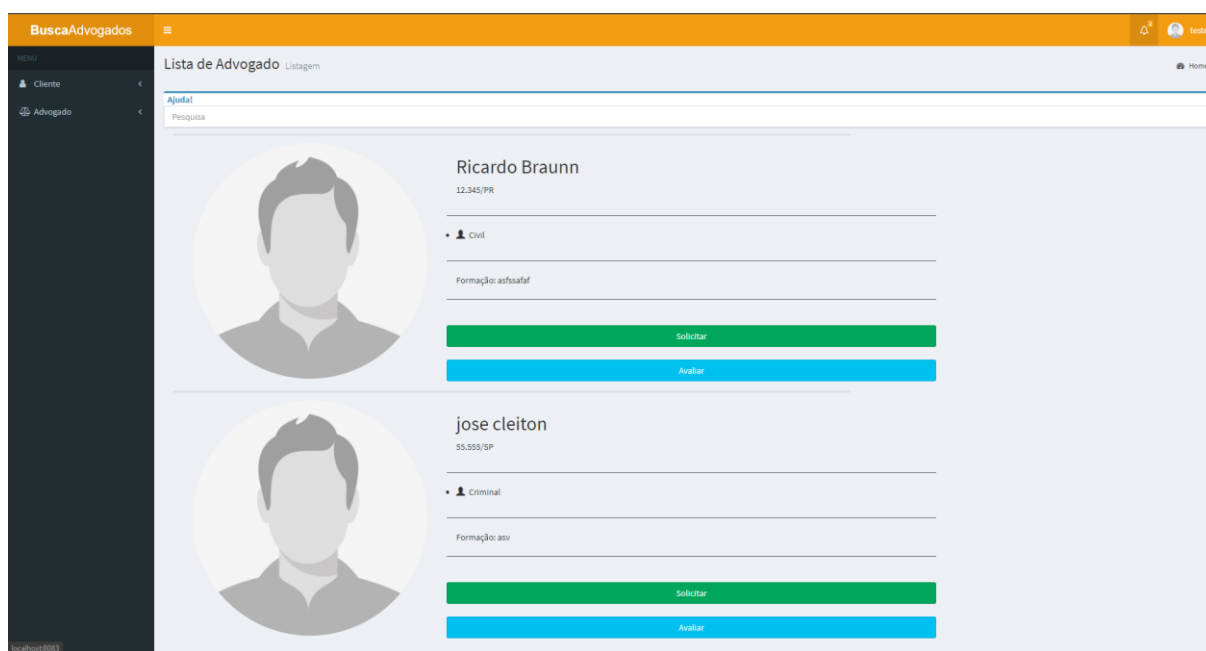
BuscaAdvogados ≡

teste

MENU

Cliente

Advogado

Lista de Advogado Listagem

Home

Ajuda!

Pesquisa

Ricardo Braunn

12.345/PR

Civil

Formação: asfssafaf

Solicitar

Avaliar

jose cleiton

55.555/SP

Criminal

Formação: asv

Solicitar

Avaliar

localhost:8083